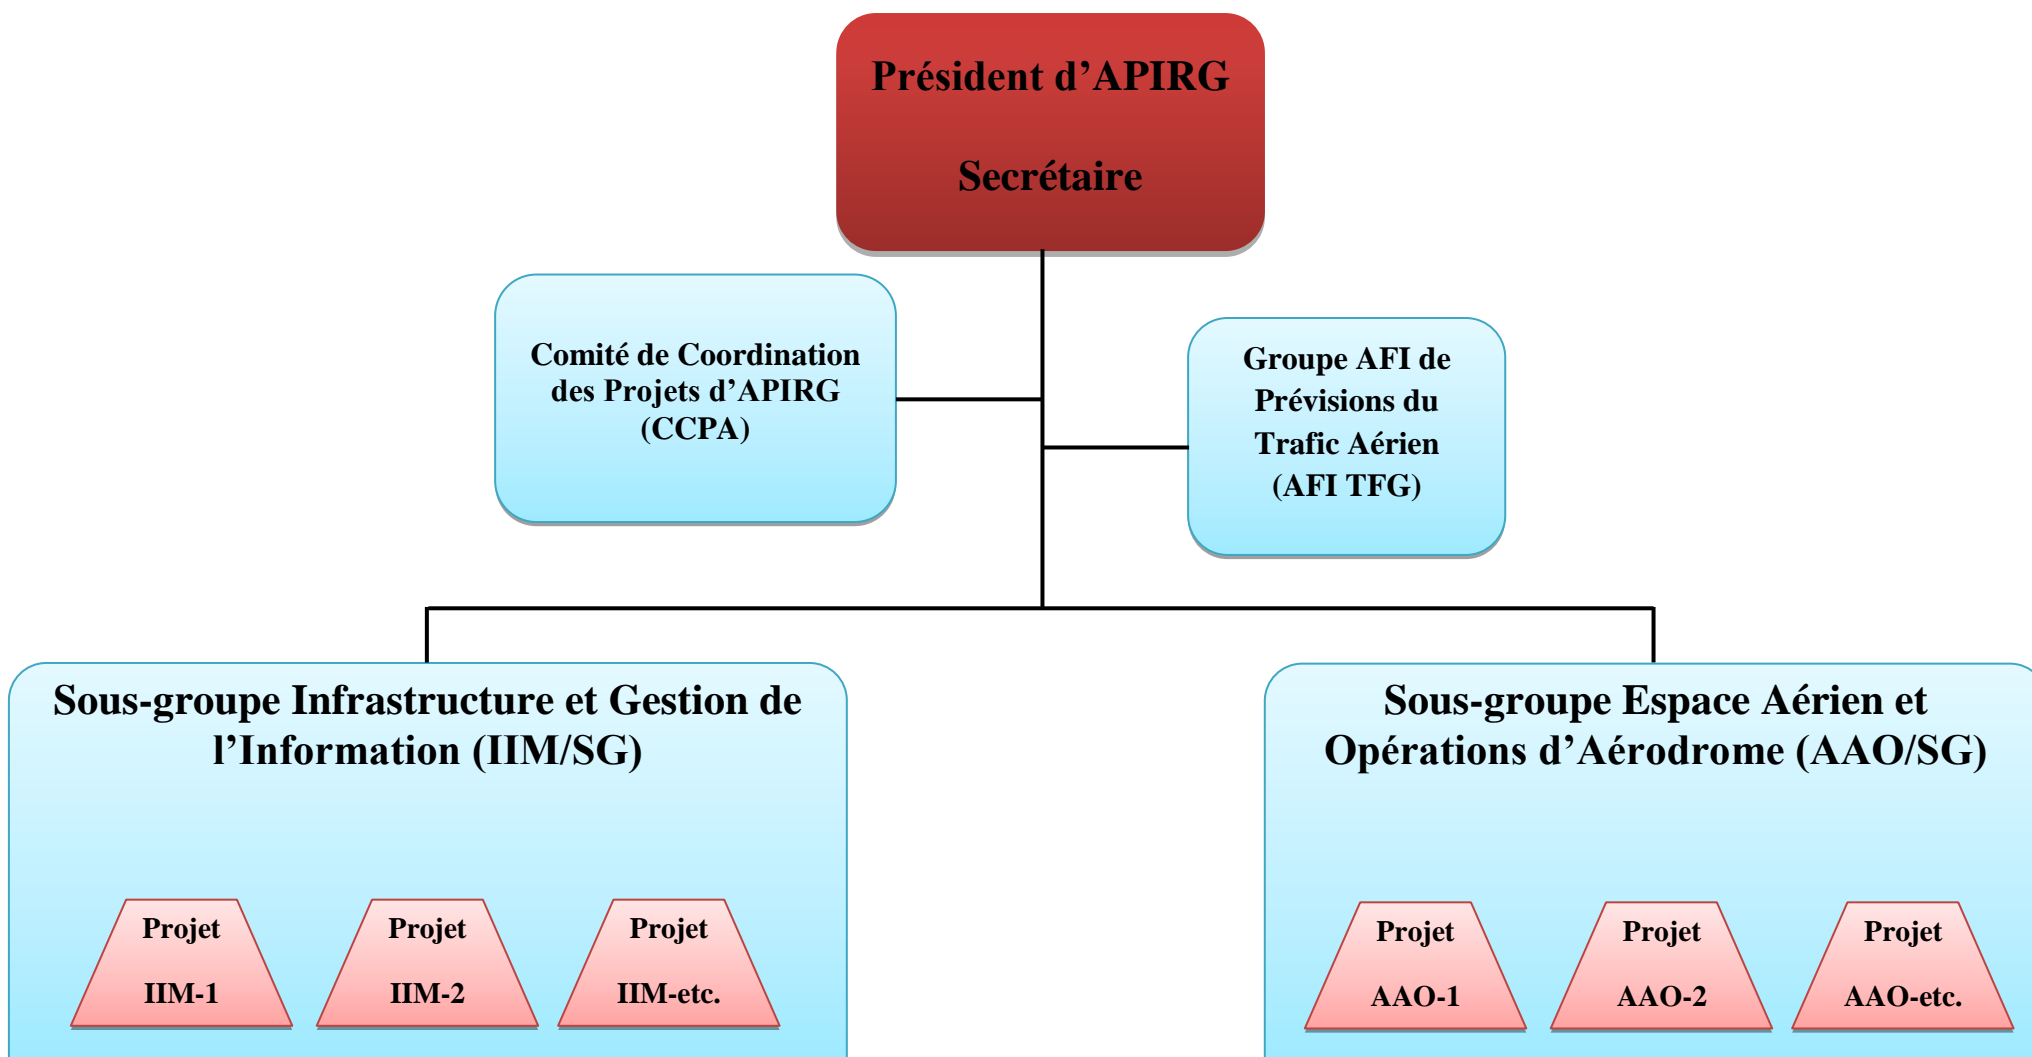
Président d’APIRG

Secrétaire

Comité de Coordination des Projets d’APIRG (CCPA)

Groupe AFI de Prévisions du Trafic Aérien (AFI TFG)

Sous-groupe Infrastructure et Gestion de l’Information (IIM/SG)

Projet IIM-1

Projet IIM-2

Projet IIM-etc.

Sous-groupe Espace Aérien et Opérations d’Aérodrome (AAO/SG)

Projet AAO-1

Projet AAO-2

Projet AAO-etc.